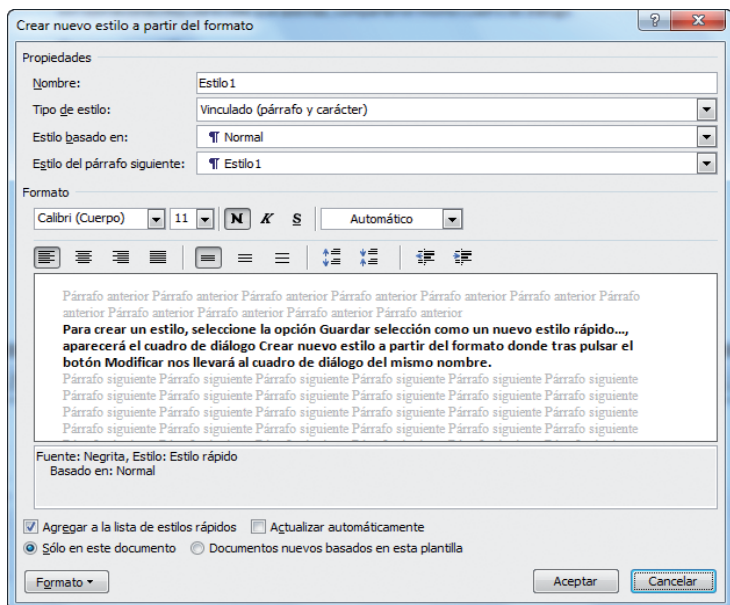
Crear nuevo estilo a partir del formato

Propiedades

Nombre: Estilo1

Tipo de estilo: Vinculado (párrafo y carácter)

Estilo basado en: ¶ Normal

Estilo del párrafo siguiente: ¶ Estilo1

Formato

Calibri (Cuerpo) 11 N K S Automático

Párrafo anterior Párrafo anterior Párrafo anterior Párrafo anterior Párrafo anterior Párrafo anterior Párrafo anterior Párrafo anterior Párrafo anterior Párrafo anterior Párrafo anterior

Para crear un estilo, seleccione la opción Guardar selección como un nuevo estilo rápido..., aparecerá el cuadro de diálogo Crear nuevo estilo a partir del formato donde tras pulsar el botón Modificar nos llevará al cuadro de diálogo del mismo nombre.

Párrafo siguiente Párrafo siguiente Párrafo siguiente Párrafo siguiente Párrafo siguiente Párrafo siguiente Párrafo siguiente Párrafo siguiente Párrafo siguiente Párrafo siguiente Párrafo siguiente Párrafo siguiente Párrafo siguiente Párrafo siguiente Párrafo siguiente Párrafo siguiente Párrafo siguiente Párrafo siguiente Párrafo siguiente Párrafo siguiente Párrafo siguiente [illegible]

Fuente: Negrita, Estilo: Estilo rápido
Basado en: Normal

Agregar a la lista de estilos rápidos Actualizar automáticamente

Sólo en este documento Documentos nuevos basados en esta plantilla

Formato ▾ Aceptar Cancelar